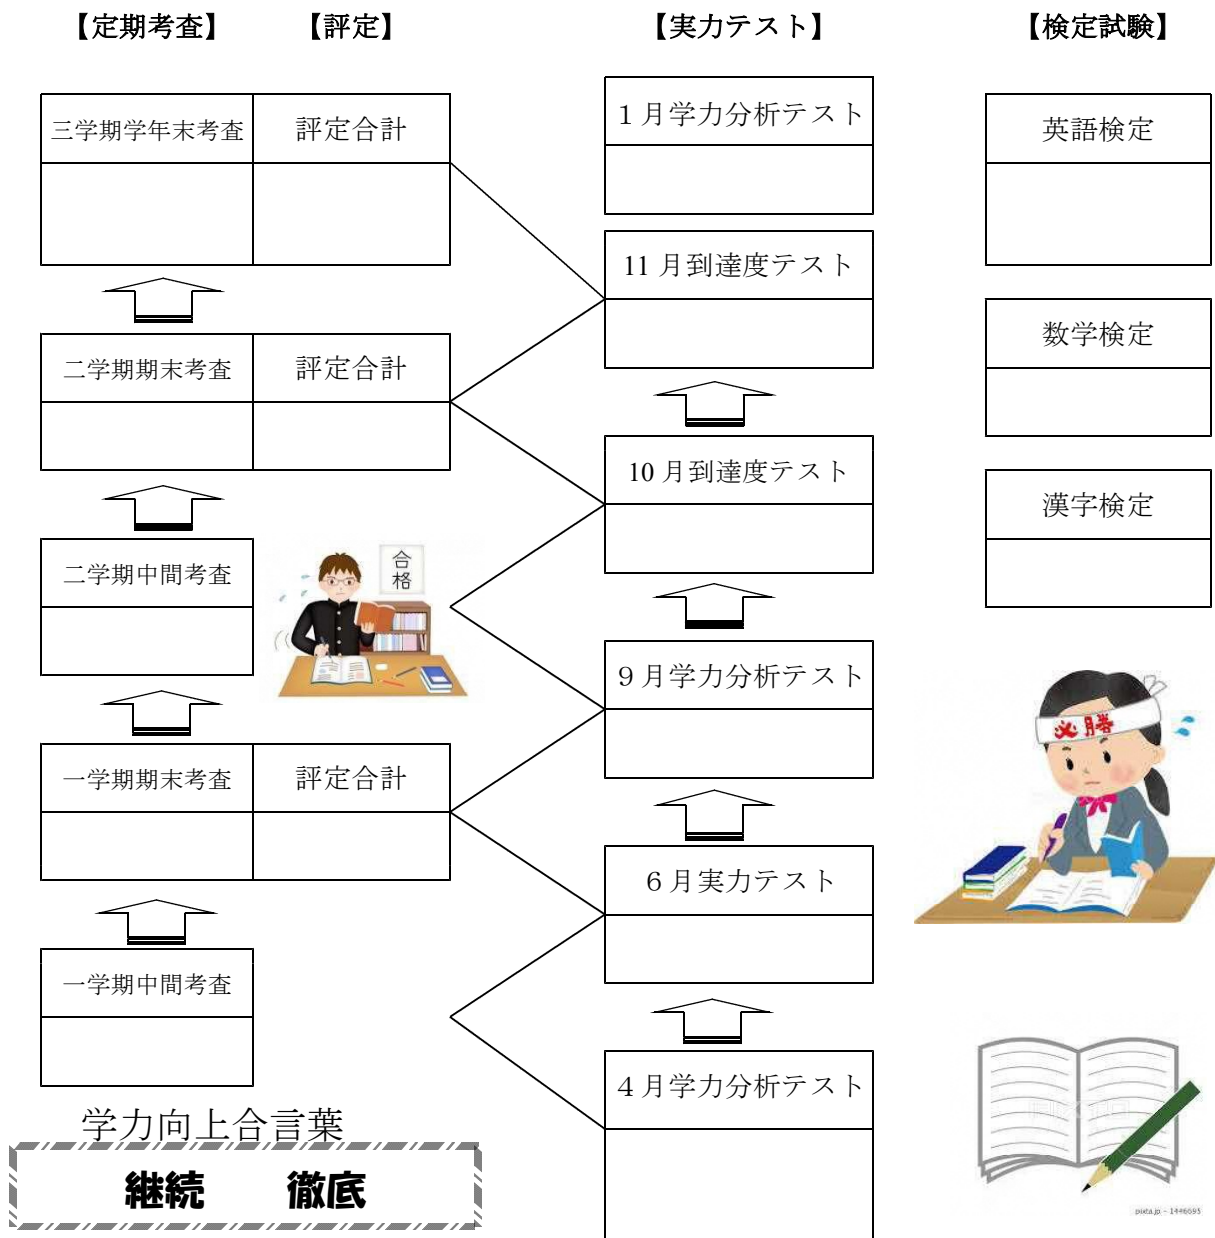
【定期考査】　【評定】　【実力テスト】　【検定試験】

三学期学年末考査　評定合計

1月学力分析テスト

英語検定

11月到達度テスト

数学検定

二学期期末考査　評定合計

10月到達度テスト

漢字検定

二学期中間考査

合格

9月学力分析テスト

必勝

一学期期末考査　評定合計

6月実力テスト

一学期中間考査

4月学力分析テスト

学力向上合言葉

継続　徹底

pixta.jp - 1446095